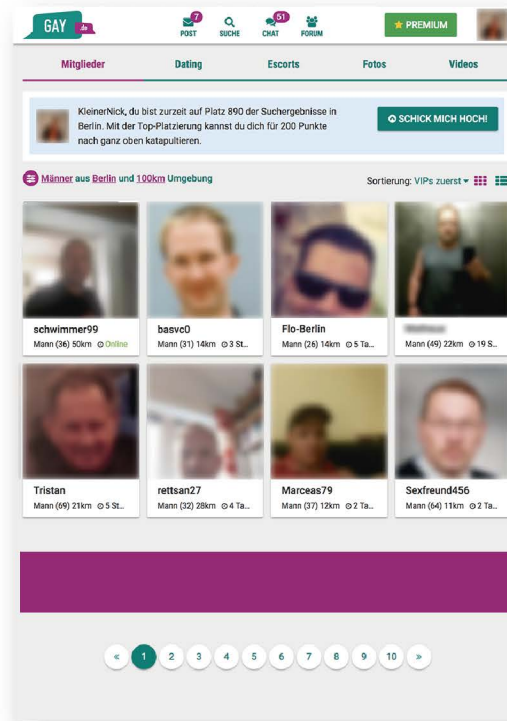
GAY .de

7 POST
SUCHE
61 CHAT
FORUM

PREMIUM

Mitglieder
Dating
Escorts
Fotos
Videos

KleinerNick, du bist zurzeit auf Platz 890 der Suchergebnisse in Berlin. Mit der Top-Platzierung kannst du dich für 200 Punkte nach ganz oben katapultieren.

SCHICK MICH HOCH!

Männer aus Berlin und 100km Umgebung

Sortierung: VIPs zuerst

schwimmer99
Mann (36) 50km Online

basvc0
Mann (31) 14km 3 St...

Flo-Berlin
Mann (26) 14km 5 Ta...

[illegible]
Mann (49) 22km 19 S...

Tristan
Mann (69) 21km 5 St...

rettsan27
Mann (32) 28km 4 Ta...

Marceas79
Mann (37) 12km 2 Ta...

Sexfreund456
Mann (64) 11km 2 Ta...

« 1 2 3 4 5 6 7 8 9 10 »